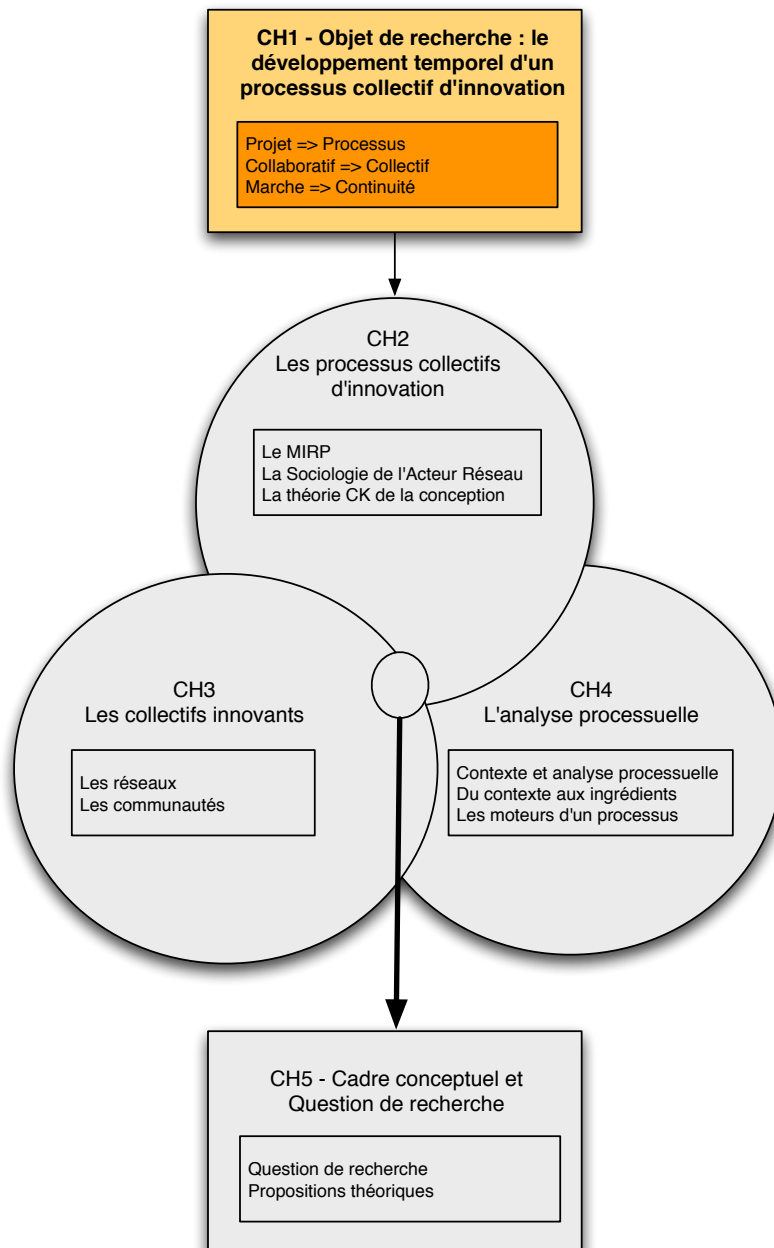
CH1 - Objet de recherche : le développement temporel d'un processus collectif d'innovation

Projet => Processus
Collaboratif => Collectif
Marche => Continuité

CH2
Les processus collectifs d'innovation

Le MIRP
La Sociologie de l'Acteur Réseau
La théorie CK de la conception

CH3
Les collectifs innovants

Les réseaux
Les communautés

CH4
L'analyse processuelle

Contexte et analyse processuelle
Du contexte aux ingrédients
Les moteurs d'un processus

CH5 - Cadre conceptuel et Question de recherche

Question de recherche
Propositions théoriques